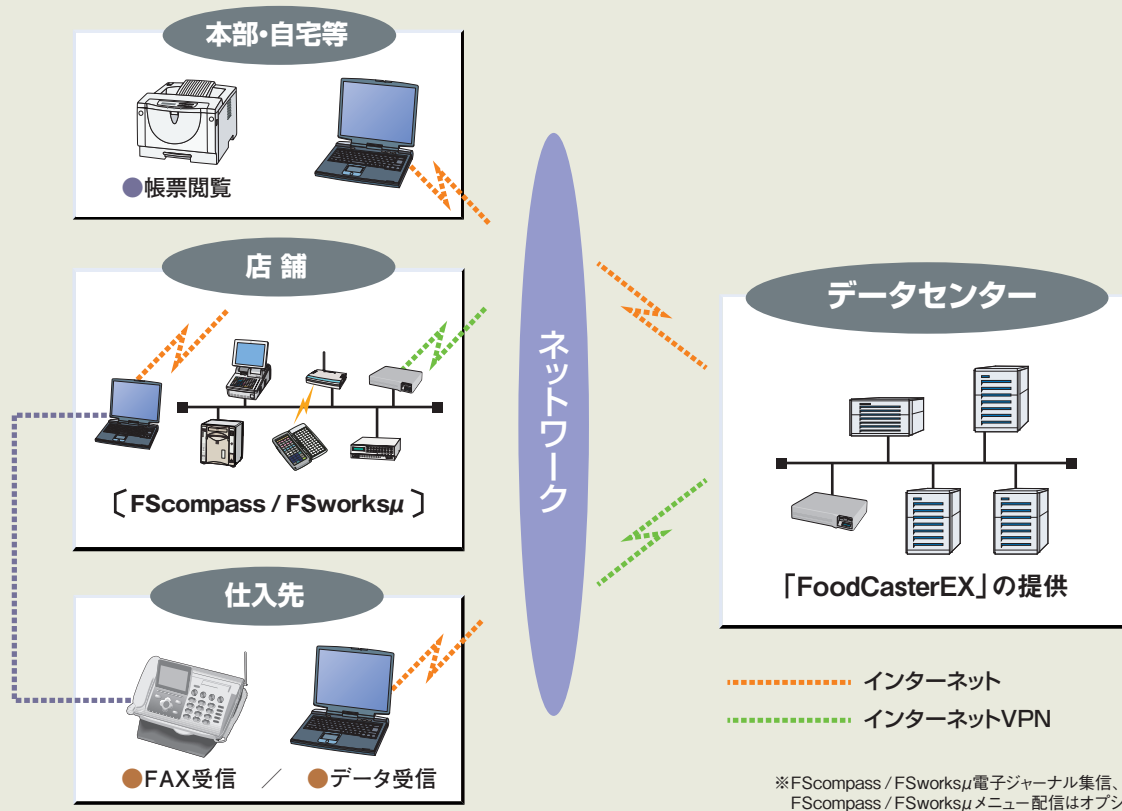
本部・自宅等

●帳票閲覧

店 舗

〔FScompass / FSworks$\mu$〕

仕入先

●FAX受信 ／ ●データ受信

ネットワーク

データセンター

「FoodCasterEX」の提供

インターネット

インターネットVPN

※FScompass / FSworks$\mu$電子ジャーナル集信、FScompass / FSworks$\mu$メニュー配信はオプシ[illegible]